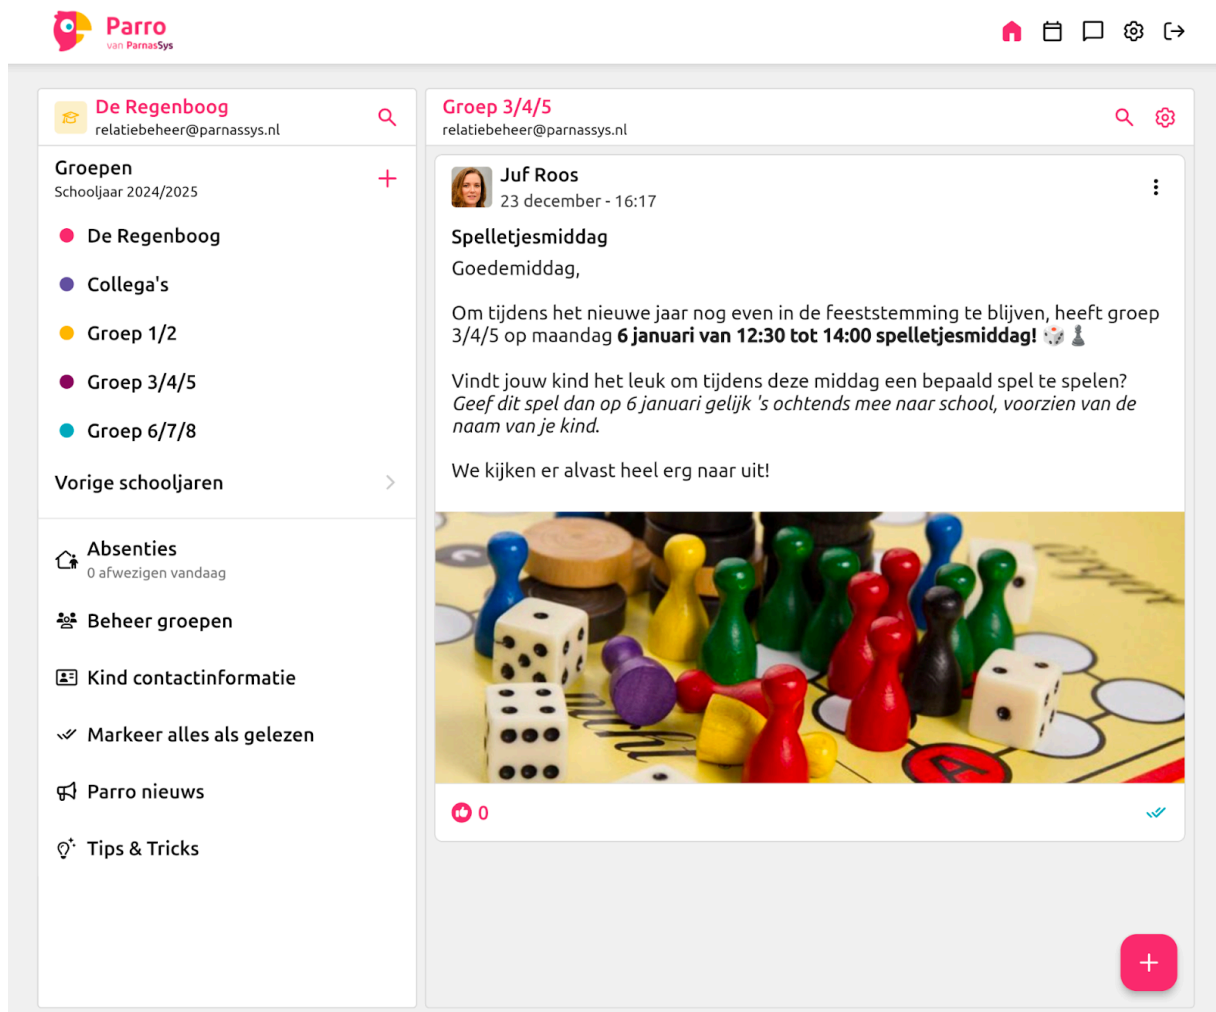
Parro
van ParnasSys

De Regenboog
relatiebeheer@parnassys.nl

Groepen
Schooljaar 2024/2025

De Regenboog

Collega's

Groep 1/2

Groep 3/4/5

Groep 6/7/8

Vorige schooljaren

Absenties
0 afwezigen vandaag

Beheer groepen

Kind contactinformatie

Markeer alles als gelezen

Parro nieuws

Tips & Tricks

Groep 3/4/5
relatiebeheer@parnassys.nl

Juf Roos
23 december - 16:17

Spelletjesmiddag

Goedemiddag,

Om tijdens het nieuwe jaar nog even in de feeststemming te blijven, heeft groep 3/4/5 op maandag **6 januari van 12:30 tot 14:00 spelletjesmiddag!** 🎲♟️

Vindt jouw kind het leuk om tijdens deze middag een bepaald spel te spelen? *Geef dit spel dan op 6 januari gelijk 's ochtends mee naar school, voorzien van de naam van je kind.*

We kijken er alvast heel erg naar uit!

0

+